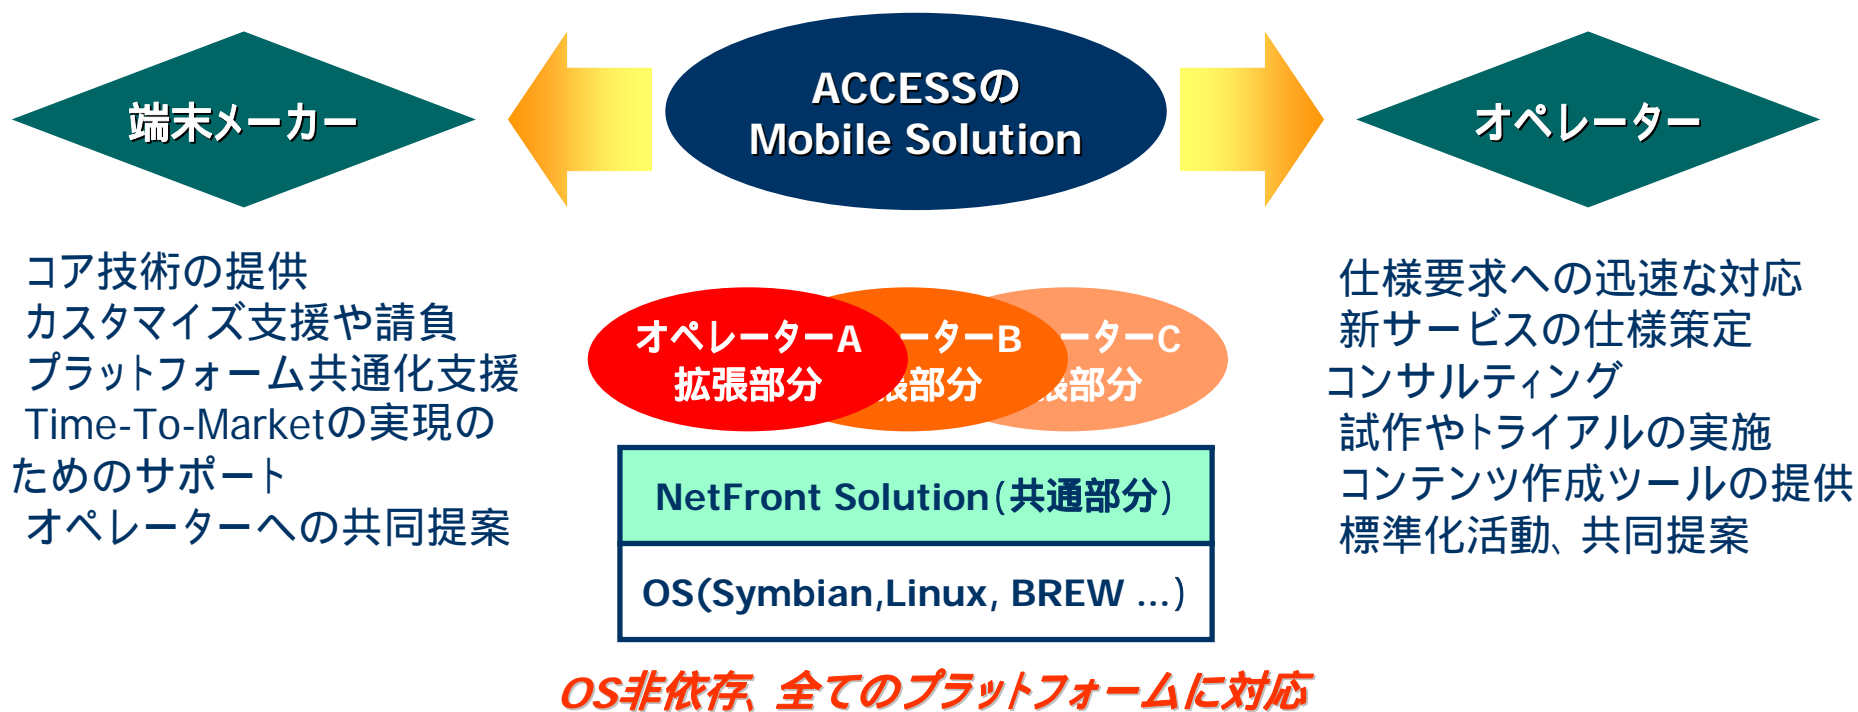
端末メーカー

ACCESSの
Mobile Solution

オペレーター

コア技術の提供
カスタマイズ支援や請負
プラットフォーム共通化支援
Time-To-Marketの実現のためのサポート
オペレーターへの共同提案

オペレーターA
拡張部分

ーターB
張部分

ーターC
張部分

NetFront Solution(共通部分)

OS(Symbian,Linux, BREW ...)

仕様要求への迅速な対応
新サービスの仕様策定
コンサルティング
試作やトライアルの実施
コンテンツ作成ツールの提供
標準化活動、共同提案

OS非依存、全てのプラットフォームに対応